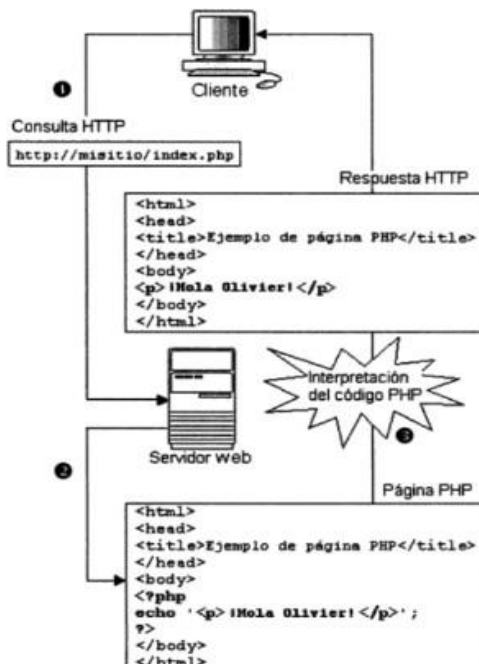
Cliente

❶

Consulta HTTP

http://misitio/index.php

Respuesta HTTP

<html>
<head>
<title>Ejemplo de página PHP</title>
</head>
<body>
<p>¡Hola Olivier!</p>
</body>
</html>

Interpretación del código PHP

❸

Servidor web

❷

Página PHP

<html>
<head>
<title>Ejemplo de página PHP</title>
</head>
<body>
<?php
echo '<p>¡Hola Olivier!</p>';
?>
</body>
</html>